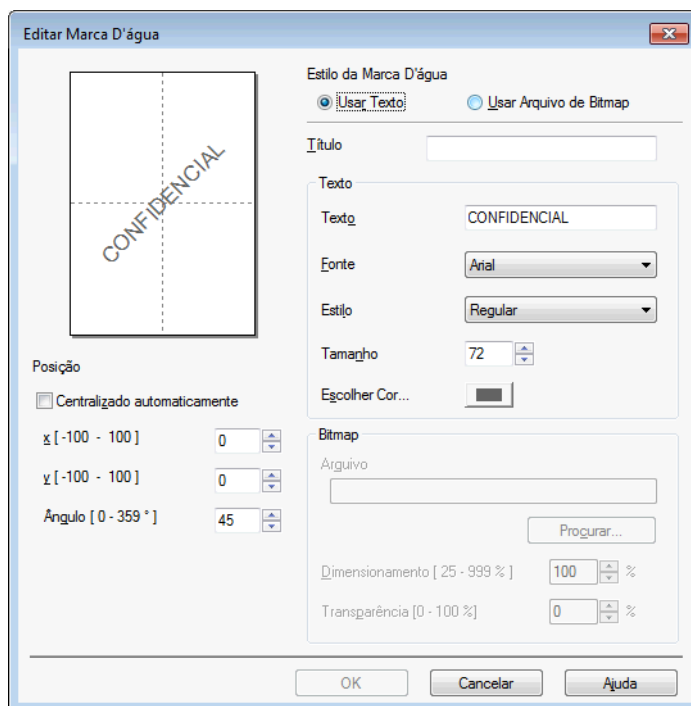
Editar Marca D'água

CONFIDENCIAL

Estilo da Marca D'água
Usar Texto
Usar Arquivo de Bitmap

Título

Texto
Texto CONFIDENCIAL
Fonte Arial
Estilo Regular
Tamanho 72
Escolher Cor...

Posição
Centralizado automaticamente
x [ -100 - 100 ] 0
y [ -100 - 100 ] 0
Ângulo [ 0 - 359 ° ] 45

Bitmap
Arquivo
Procurar...
Dimensionamento [ 25 - 999 % ] 100 %
Transparência [0 - 100 %] 0 %

OK
Cancelar
Ajuda